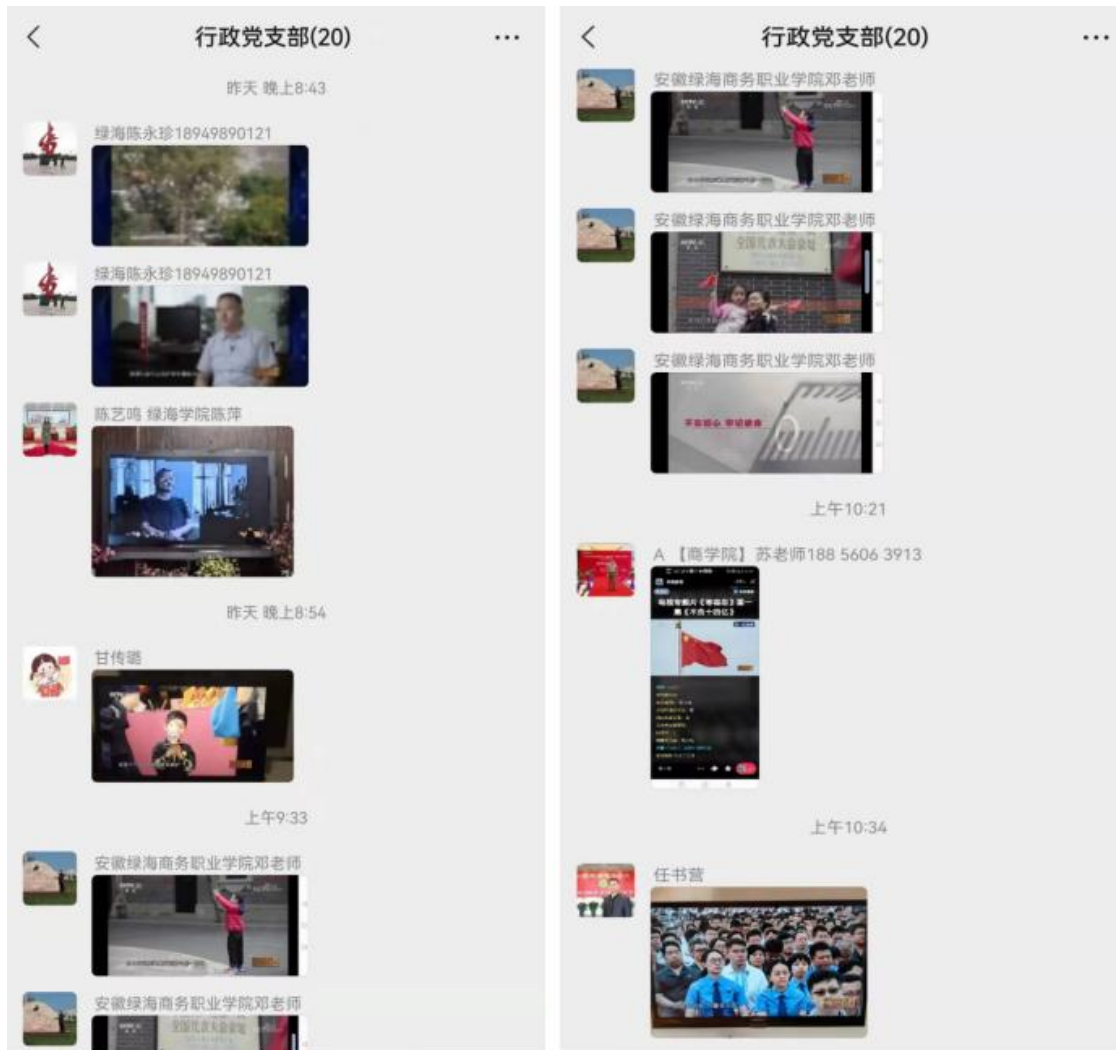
行政党支部(20)

昨天 晚上8:43

绿海陈永珍18949890121

绿海陈永珍18949890121

陈艺鸣 绿海学院陈萍

昨天 晚上8:54

甘传璐

上午9:33

安徽绿海商务职业学院邓老师

安徽绿海商务职业学院邓老师

行政党支部(20)

安徽绿海商务职业学院邓老师

安徽绿海商务职业学院邓老师

安徽绿海商务职业学院邓老师

上午10:21

A 【商学院】苏老师188 5606 3913

上午10:34

任书营